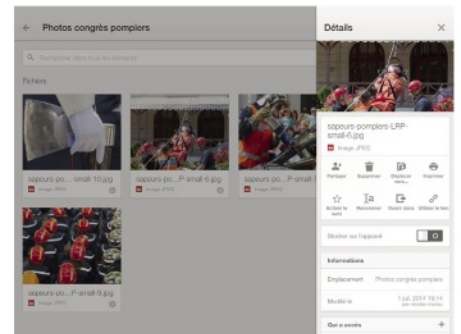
← Photos congrès pompiers

Rechercher dans tous les éléments

Fichiers

sapeurs-po....small-10.jpg
Image JPEG

sapeurs-po....P-small-6.jpg
Image JPEG

sapeurs-po....P-small-8.jpg
Image JPEG

sapeurs-po....P-small-9.jpg
Image JPEG

Détails ×

sapeurs-pompiers-LRP-small-6.jpg

Image JPEG

Partager
Supprimer
Déplacer vers...
Imprimer
Activer le suivi
Renommer
Ouvrir dans
Utiliser le lien

Stocker sur l'appareil

Informations

Emplacement Photos congrès pompiers

Modifié le 1 juil. 2014 16:14

Qui a accès +